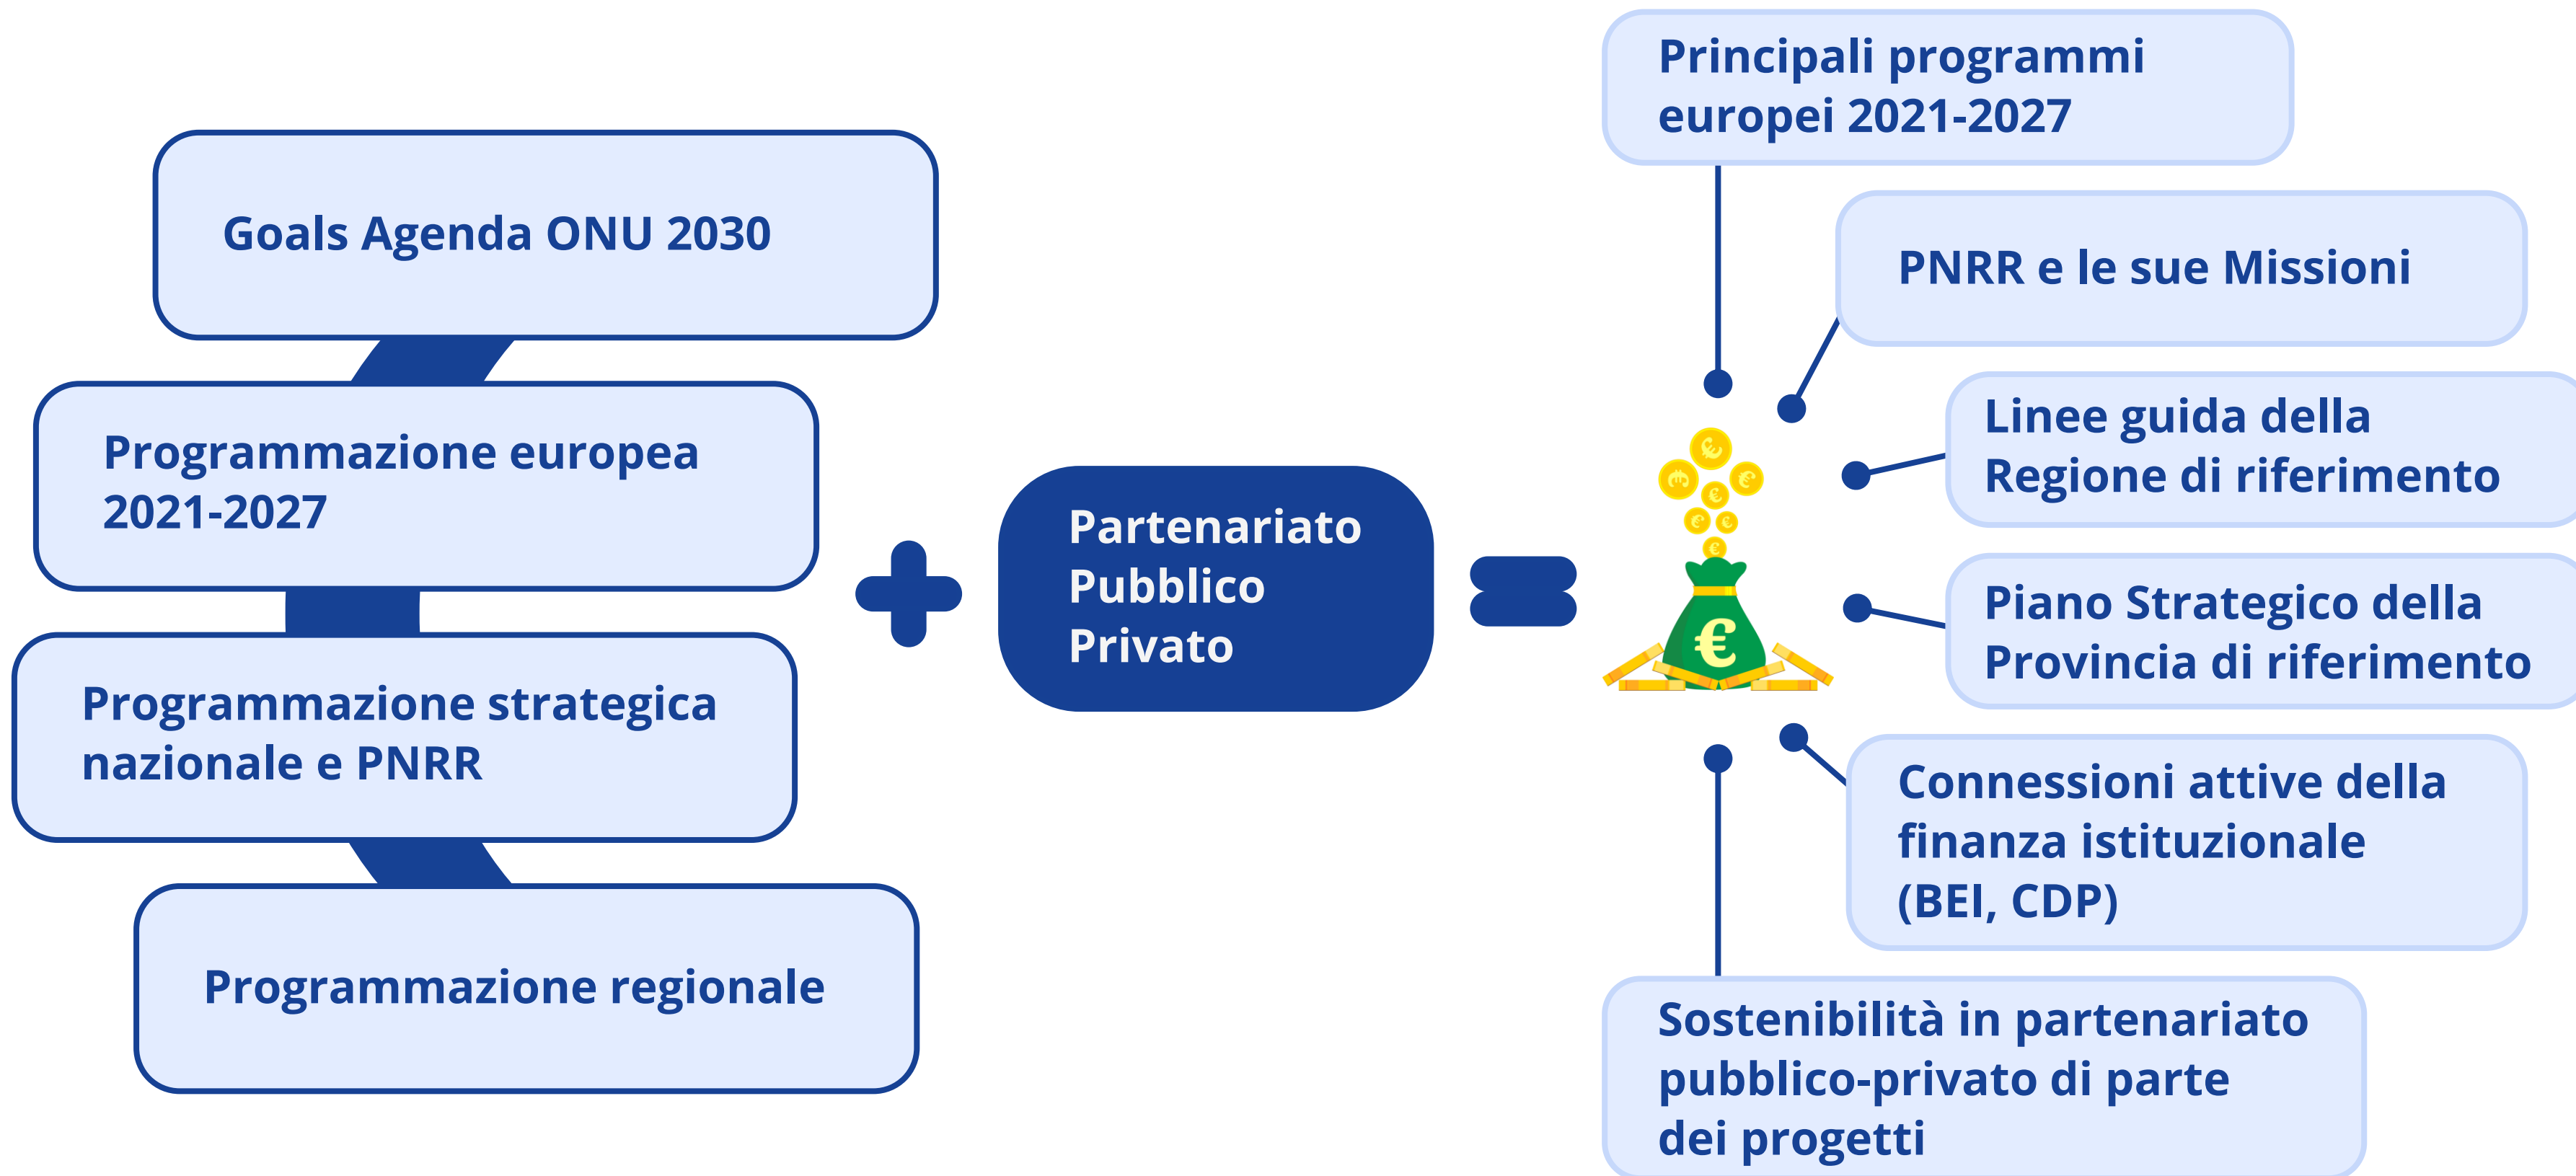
Goals Agenda ONU 2030

Programmazione europea 2021-2027

Programmazione strategica nazionale e PNRR

Programmazione regionale

Partenariato Pubblico Privato

Principali programmi europei 2021-2027

PNRR e le sue Missioni

Linee guida della Regione di riferimento

Piano Strategico della Provincia di riferimento

Connessioni attive della finanza istituzionale (BEI, CDP)

Sostenibilità in partenariato pubblico-privato di parte dei progetti